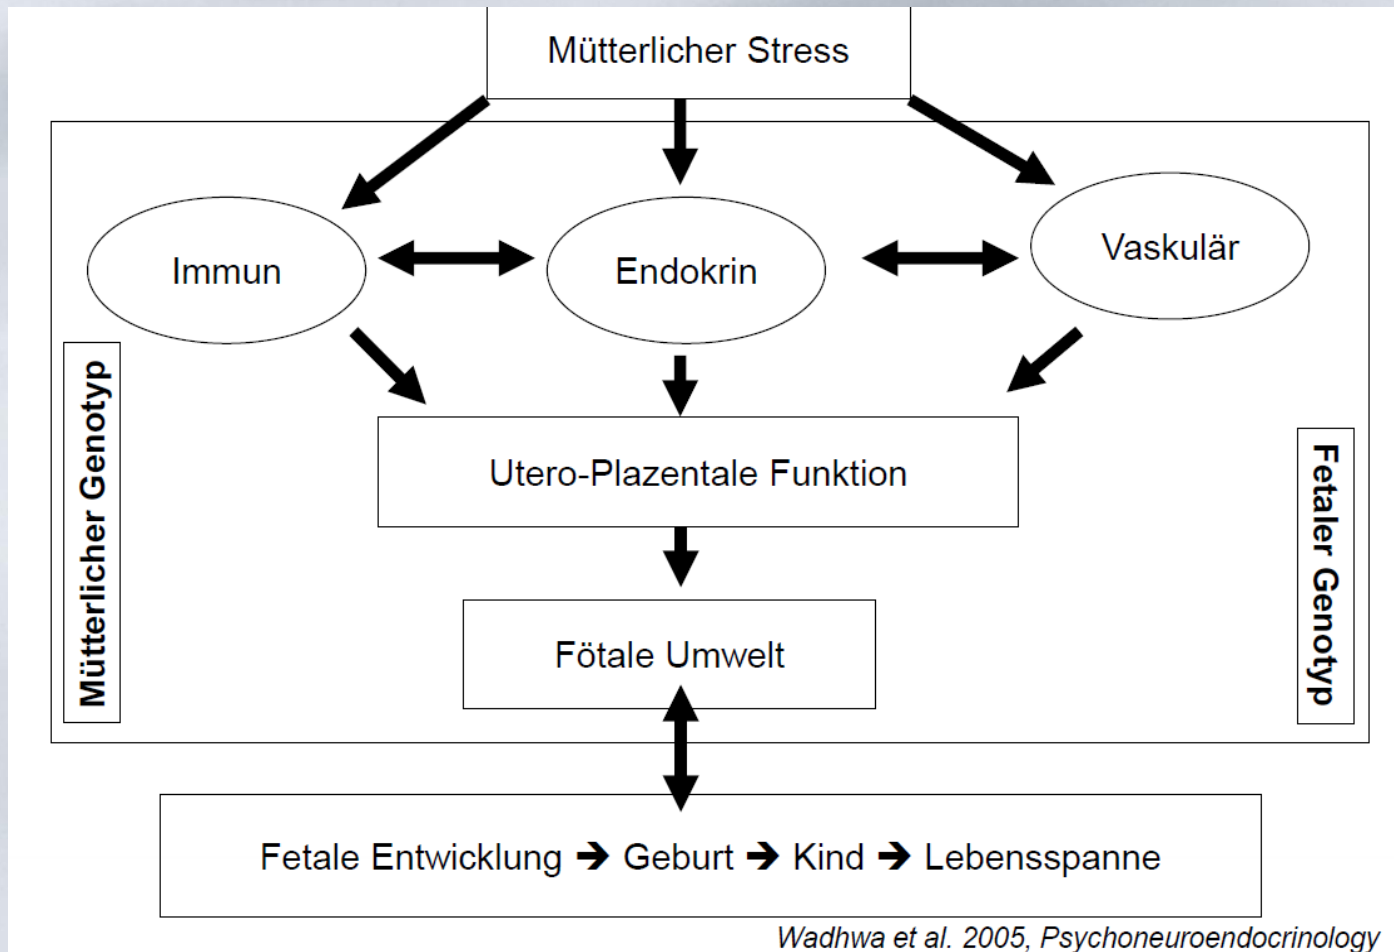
Mütterlicher Stress

Immun

Endokrin

Vaskulär

Mütterlicher Genotyp

Fetaler Genotyp

Utero-Plazentale Funktion

Fötale Umwelt

Fetale Entwicklung ➔ Geburt ➔ Kind ➔ Lebensspanne

Wadhwa et al. 2005, Psychoneuroendocrinology